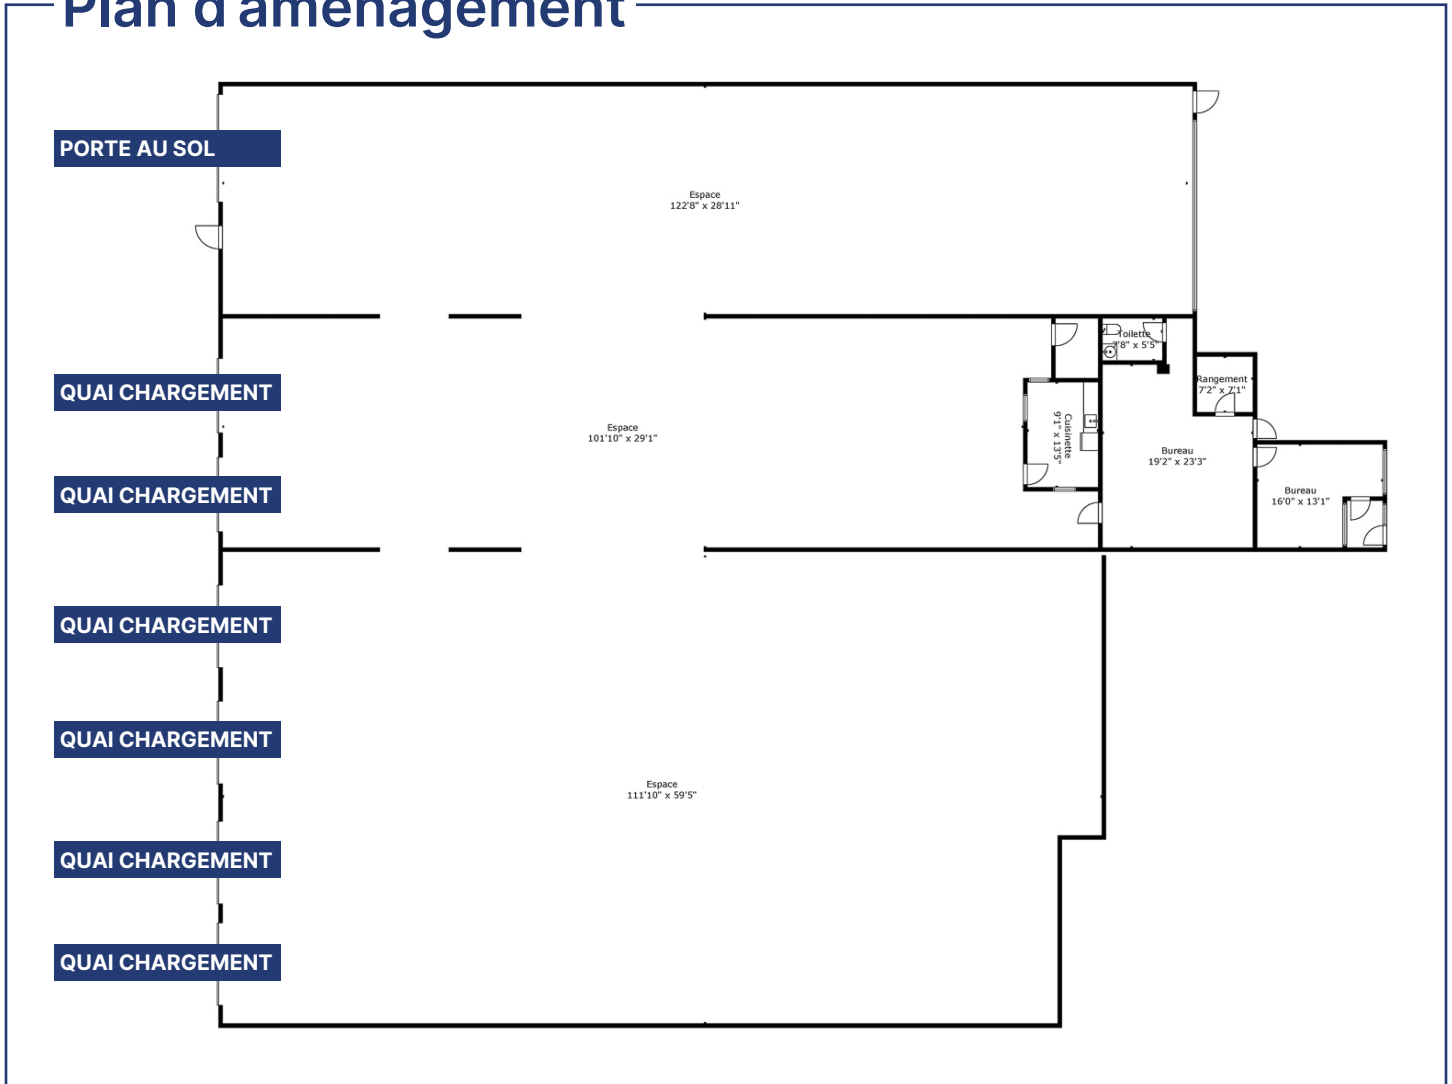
Plan d'aménagement

PORTE AU SOL

Espace
122'8" x 28'11"

QUAI CHARGEMENT

Espace
101'10" x 29'1"

Toilette
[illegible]'8" x 5'5"

Rangement
7'2" x 7'1"

Cuisinette
9'1" x 13'5"

Bureau
19'2" x 23'3"

Bureau
16'0" x 13'1"

QUAI CHARGEMENT

QUAI CHARGEMENT

QUAI CHARGEMENT

Espace
111'10" x 59'5"

QUAI CHARGEMENT

QUAI CHARGEMENT